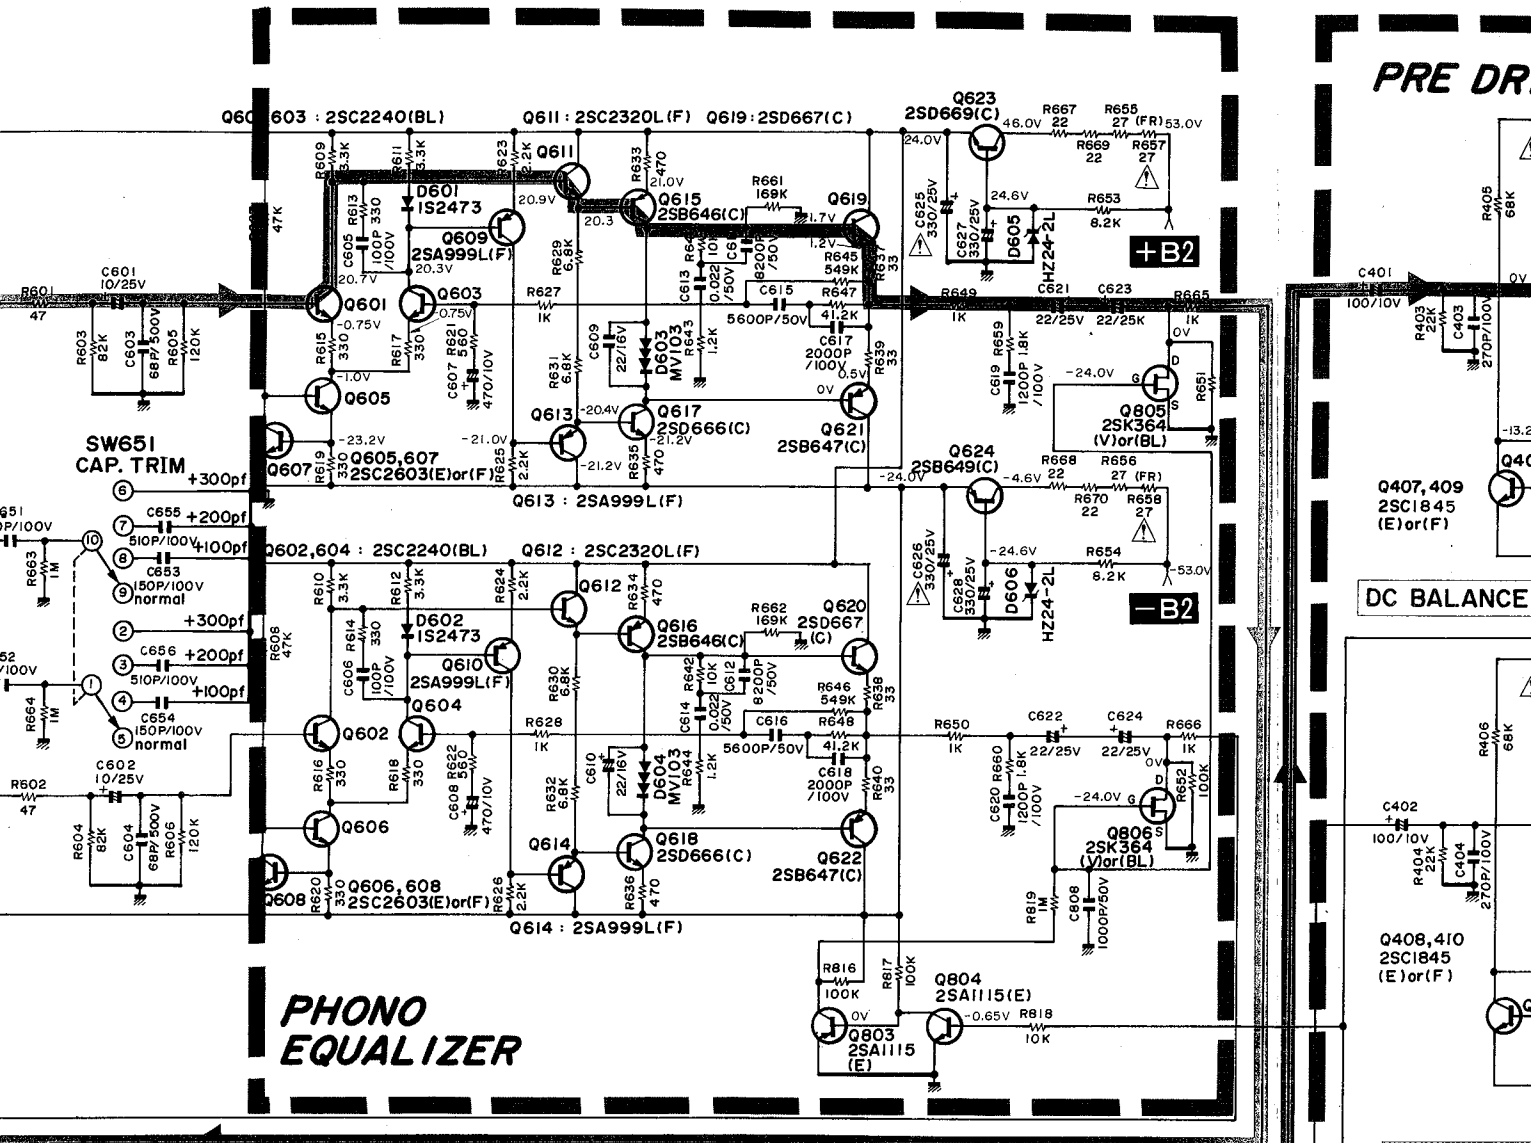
PRE DR

Q60 603 : 2SC2240(BL)
Q611 : 2SC2320L(F) Q619 : 2SD667(C)
Q623
2SD669(C)
46.0V
R667 22
R655 27 (FR) 53.0V
R669 22
R657 27
24.0V
R609 3.3K
R611 3.3K
R623 2.2K
Q611
R633 470
21.0V
D601 1S2473
20.9V
Q615 2SB646(C)
R661 169K
1.7V
Q619
C625 330/25V
24.6V
R653 8.2K
47K
R613 330
C605 100P /100V
Q609 2SA999L(F)
20.3
R629 6.8K
R641 10K
C611 8200P /50V
1.2V
C627 330/25V
D605
HZ24-2L
+B2
20.7V
20.3V
R645 549K
R637 33
C601 10/25V
R601 47
Q601
Q603
R627 1K
C613 0.022 /50V
C615
R647 41.2K
R649 1K
C621 22/25V
C623 22/25K
R665 1K
0V
C401 100/10V
0V
R405 68K
-0.75V
0.75V
R621 560
C609 22/16V
D603 MV103
R643 1.2K
5600P/50V
R403 22K
C403 270P/100V
R603 82K
C603 68P/500V
R605 120K
R615 330
R617 330
C607 470/10V
R631 6.8K
C617 2000P /100V
0.5V
R639 33
R659 1.8K
C619 1200P /100V
-24.0V
R651
-1.0V
Q605
0V
Q621
Q805 2SK364 (V)or(BL)
D G S
-20.4V
Q613
Q617 2SD666(C)
SW651 CAP. TRIM
-23.2V
-21.0V
-21.2V
R635 470
2SB647(C)
-13.2
Q607
R619 330
Q605,607 2SC2603(E)or(F)
R625 2.2K
-21.2V
Q624 2SB649(C)
R668 22
R656 27 (FR)
Q407,409 2SC1845 (E)or(F)
6 +300pf
Q613 : 2SA999L(F)
-24.0V
-4.6V
R670 22
R658 27
651 P/100V
7 C655 +200pf
510P/100V
8 +100pf
C653
R663 1M
10
9 150P/100V normal
Q602,604 : 2SC2240(BL)
Q612 : 2SC2320L(F)
C626 330/25V
-24.6V
R654 8.2K
-53.0V
DC BALANCE
C528 330/25V
D606
HZ24-2L
R610 3.3K
R612 3.3K
R624 2.2K
Q612
R634 470
-B2
2 +300pf
D602 1S2473
R614 330
Q616 2SB646(C)
R662 169K
Q620 2SD667 (C)
52 /100V
3 C656 +200pf
C606 100P /100V
Q610 2SA999L(F)
R608 47K
510P/100V
R630 6.8K
R642 10K
C612 8200P /50V
R646 549K
R638 33
4 +100pf
C654 150P/100V
Q604
R664 1M
1
5 normal
Q602
R628 1K
C614 0.022 /50V
C616
R648 41.2K
R650 1K
C622 22/25V
C624
R666 1K
5600P/50V
R406 68K
C602 10/25V
R602 47
R616 330
R618 330
R622 560
C608 470/10V
C610 22/16V
D604 MV103
R644 1.2K
R632 6.8K
C618 2000P /100V
R640 33
C620 1200P /100V
R660 1.8K
0V
-24.0V
R652 100K
C402 100/10V
R604 82K
C604 68P/500V
R606 120K
Q606
Q614
Q618 2SD666(C)
Q622 2SB647(C)
Q806 2SK364 (V)or(BL)
R404 22K
C404 270P/100V
Q608
R620 330
Q606,608 2SC2603(E)or(F)
R626 2.2K
R636 470
R819 1M
C808 1000P/50V
Q614 : 2SA999L(F)
Q408,410 2SC1845 (E)or(F)
R816 100K
R817 100K
Q804 2SA1115(E)
PHONO EQUALIZER
0V
Q803 2SA1115 (E)
-0.65V
R818 10K